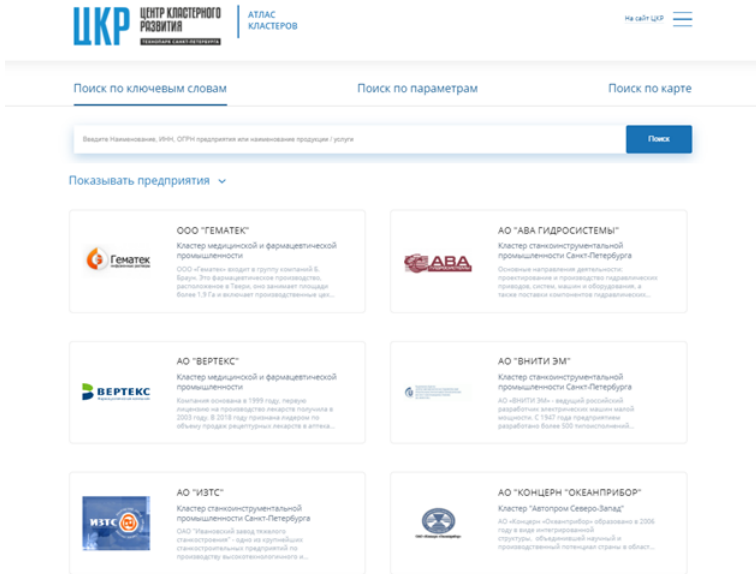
ЦКР ЦЕНТР КЛАСТЕРНОГО РАЗВИТИЯ ТЕХНОПАРК САНКТ-ПЕТЕРБУРГА

АТЛАС КЛАСТЕРОВ

На сайт ЦКР

Поиск по ключевым словам

Поиск по параметрам

Поиск по карте

Введите Наименование, ИНН, ОГРН предприятия или наименование продукции / услуги

Поиск

Показывать предприятия

Гематек

ООО "ГЕМАТЕК"

Кластер медицинской и фармацевтической промышленности

ООО «Гематек» входит в группу компаний Б. Браун. Это фармацевтическое производство, расположенное в Твери, оно занимает площади более 1,9 Га и включает производственные цех...

АВА

АО "АВА ГИДРОСИСТЕМЫ"

Кластер станкоинструментальной промышленности Санкт-Петербурга

Основные направления деятельности: проектирование и производство гидравлических приводов, систем, машин и оборудования, а также поставки компонентов гидравлических...

ВЕРТЕКС

АО "ВЕРТЕКС"

Кластер медицинской и фармацевтической промышленности

Компания основана в 1999 году, первую лицензию на производство лекарств получила в 2003 году. В 2018 году признана лидером по объему продаж рецептурных лекарств в аптека...

АО "ВНИТИ ЭМ"

Кластер станкоинструментальной промышленности Санкт-Петербурга

АО «ВНИТИ ЭМ» - ведущий российский разработчик электрических машин малой мощности. С 1947 года предприятием разработано более 500 типоисполнений...

ИЗТС

АО "ИЗТС"

Кластер станкоинструментальной промышленности Санкт-Петербурга

ОАО "Ивановский завод тяжелого станкостроения" - одно из крупнейших станкостроительных предприятий по производству высокотехнологичного и...

АО "КОНЦЕРН "ОКЕАНПРИБОР"

Кластер "Автопром Северо-Запад"

АО «Концерн «Океанприбор» образовано в 2006 году в виде интегрированной структуры, объединяющей научный и производственный потенциал страны в област...